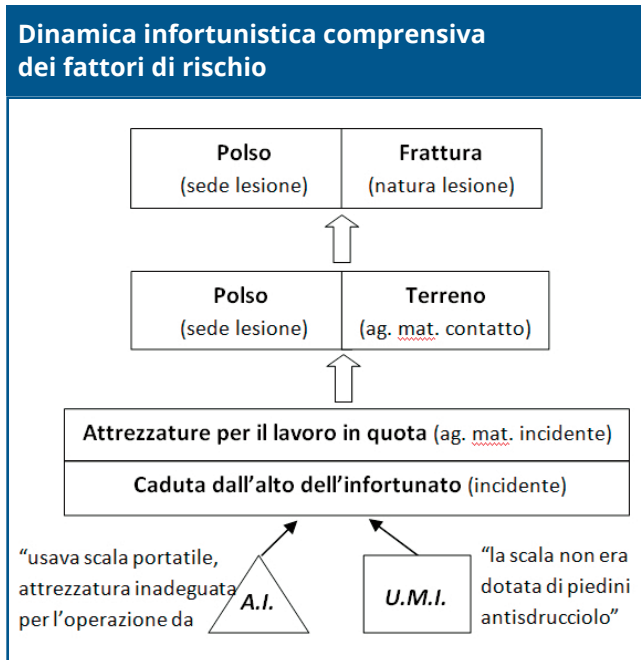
Dinamica infortunistica comprensiva dei fattori di rischio

| **Polso** (sede lesione) | **Frattura** (natura lesione) |
|---|---|

| **Polso** (sede lesione) | **Terreno** (ag. mat. contatto) |
|---|---|

**Attrezzature per il lavoro in quota** (ag. mat. incidente)

**Caduta dall'alto dell'infortunato** (incidente)

"usava scala portatile, attrezzatura inadeguata per l'operazione da

A.I.

U.M.I.

"la scala non era dotata di piedini antisdrucciolo"